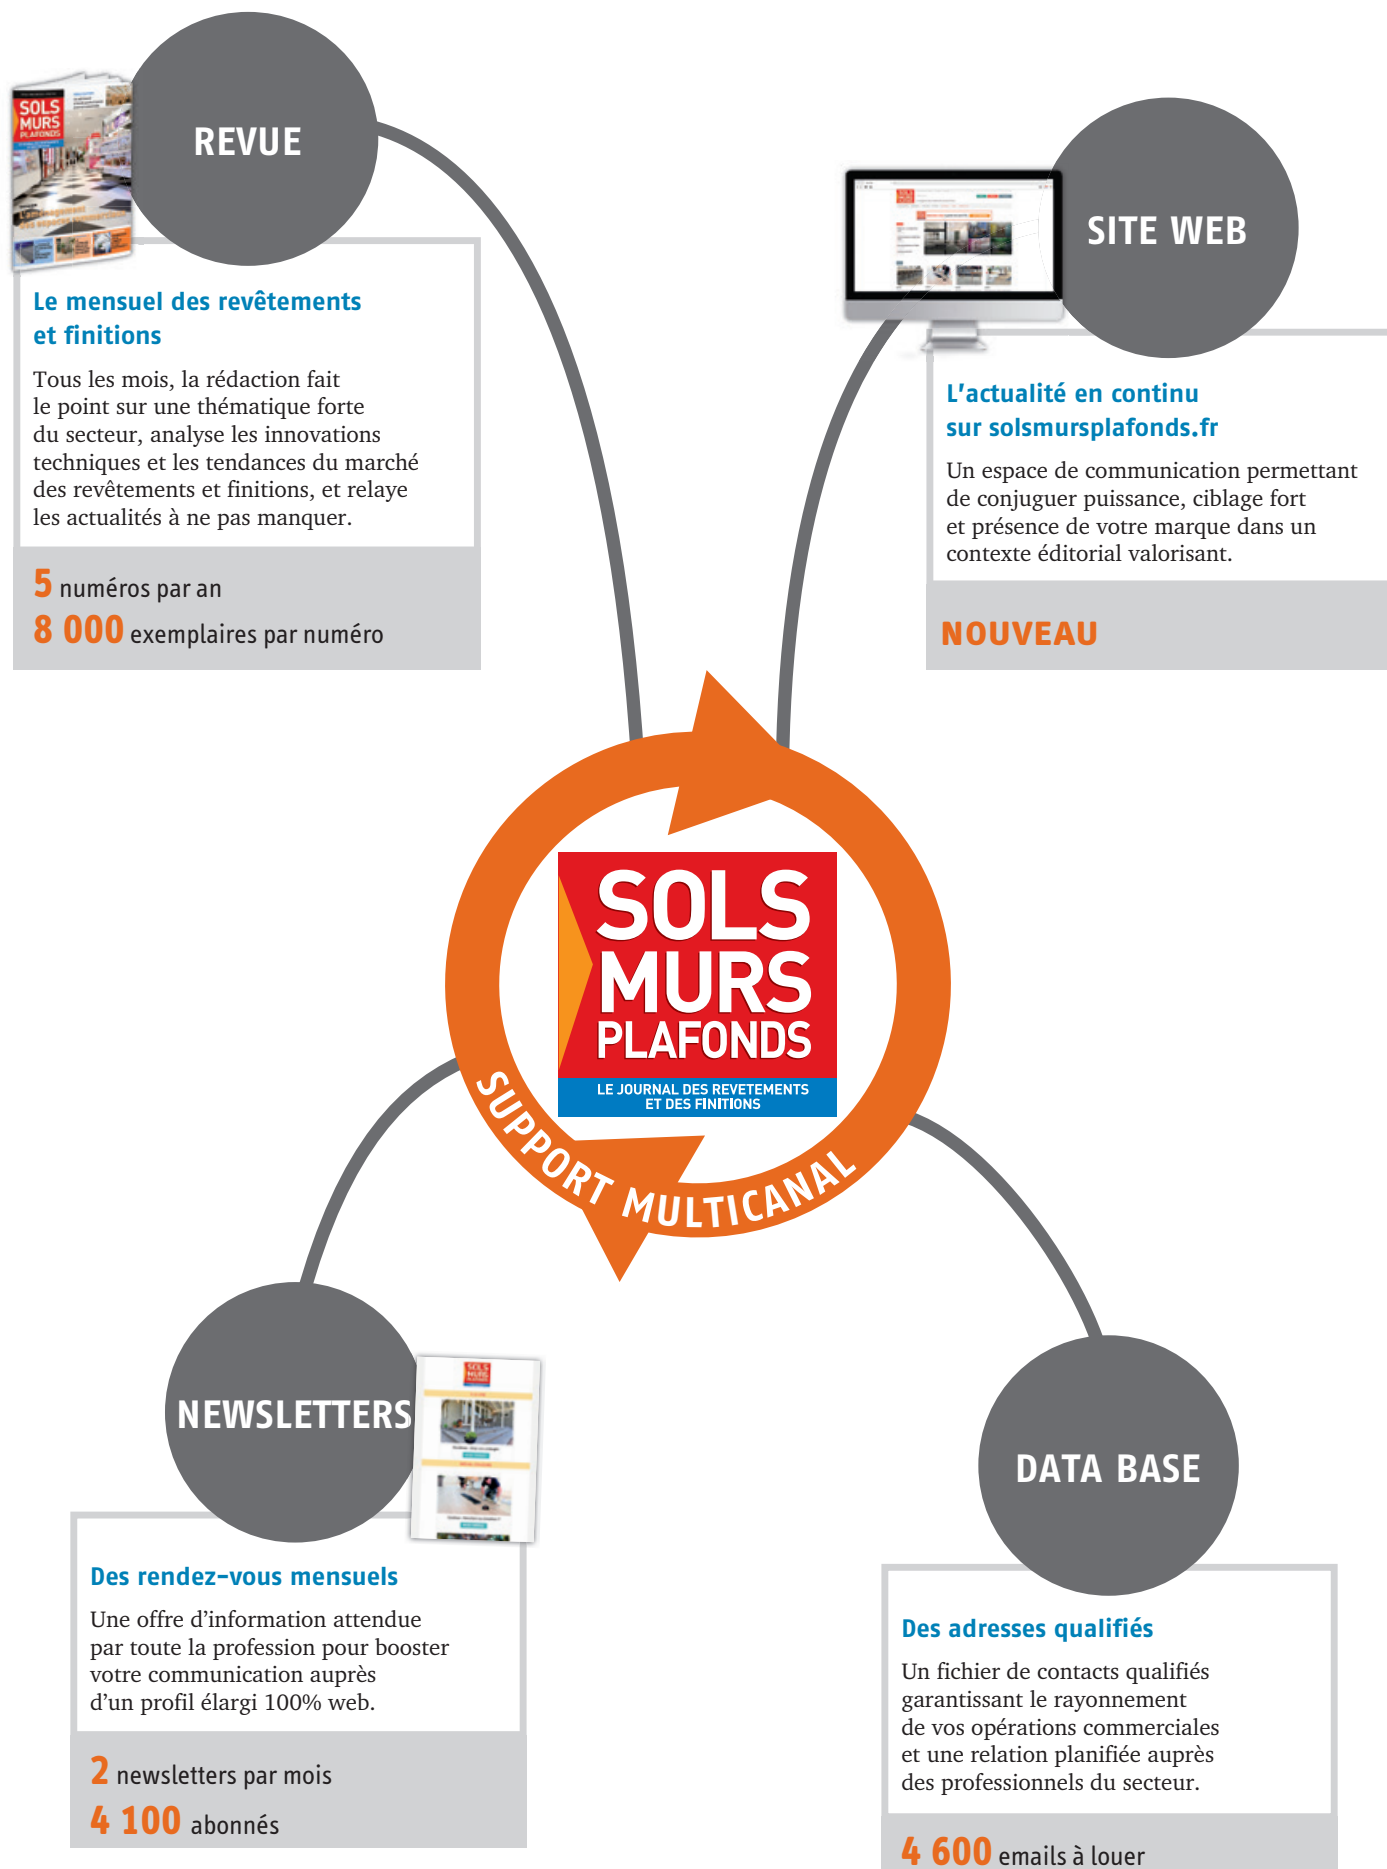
REVUE

Le mensuel des revêtements et finitions

Tous les mois, la rédaction fait le point sur une thématique forte du secteur, analyse les innovations techniques et les tendances du marché des revêtements et finitions, et relaye les actualités à ne pas manquer.

5 numéros par an
8 000 exemplaires par numéro

SITE WEB

L'actualité en continu sur solsmursplafonds.fr

Un espace de communication permettant de conjuguer puissance, ciblage fort et présence de votre marque dans un contexte éditorial valorisant.

NOUVEAU

SOLS MURS PLAFONDS
LE JOURNAL DES REVETEMENTS ET DES FINITIONS

SUPPORT MULTICANAL

NEWSLETTERS

Des rendez-vous mensuels

Une offre d'information attendue par toute la profession pour booster votre communication auprès d'un profil élargi 100% web.

2 newsletters par mois
4 100 abonnés

DATA BASE

Des adresses qualifiés

Un fichier de contacts qualifiés garantissant le rayonnement de vos opérations commerciales et une relation planifiée auprès des professionnels du secteur.

4 600 emails à louer